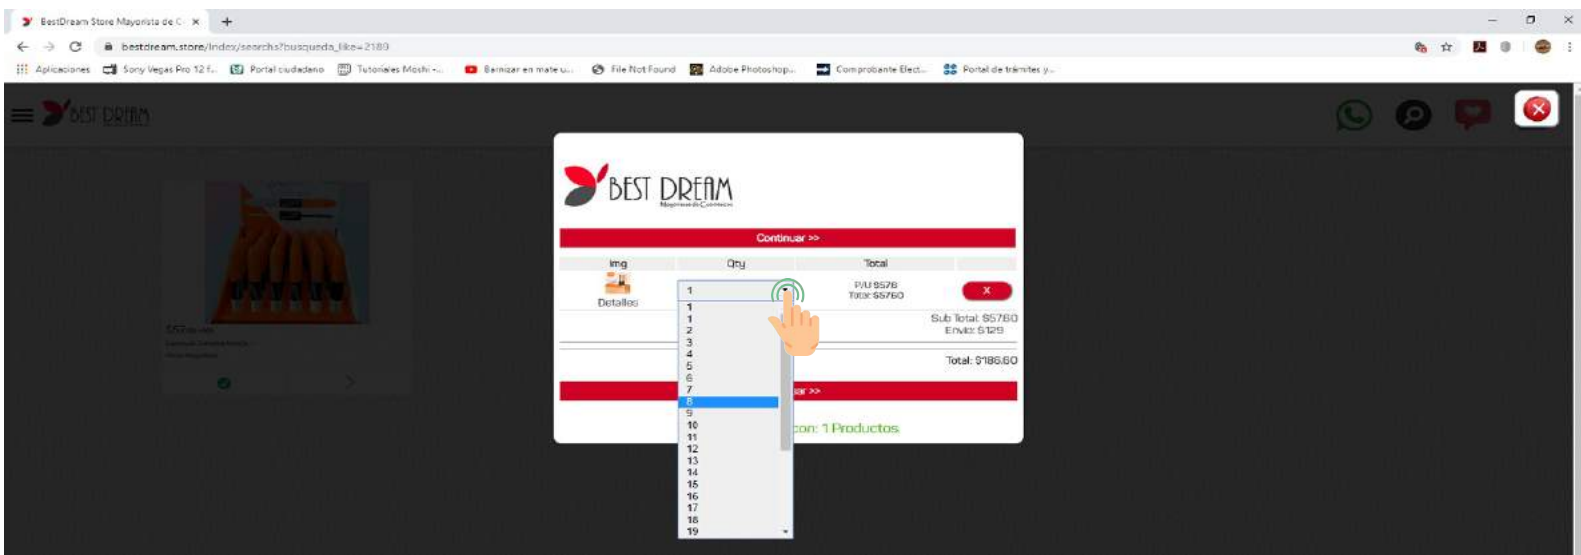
BestDream Store Mayorista de C ×

bestdream.store/index/search?busqueda_like=2189

Aplicaciones  Sony Vegas Pro 12 f...  Portal ciudadano  Tutoriales Moshi -...  Barnizar en mate u...  File Not Found  Adobe Photoshop...  Comprobante Elect...  Portal de trámites y...

BEST DREAM

BEST DREAM
Mayorista de Comercio

Continuar >>

| Img | Qty | Total | |
|---|---|---|---|
| Detalles | 1 | P/U $576 Total: $5760 | X |

Sub Total: $5760
Envio: $129

Total: $186.60

1
1
2
3
4
5
6
7
8
9
10
11
12
13
14
15
16
17
18
19

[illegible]ar >>

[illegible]con: 1 Productos